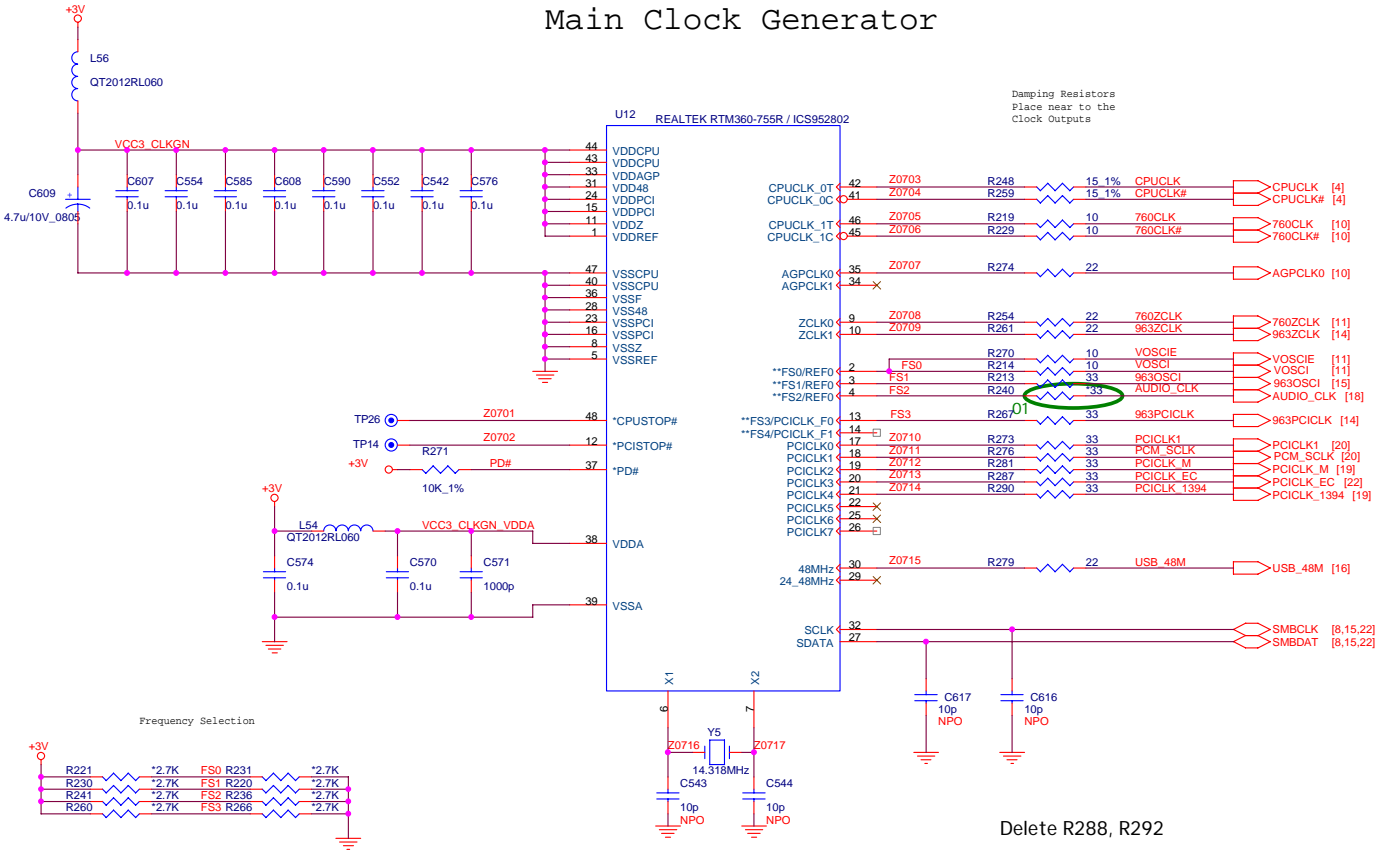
Main Clock Generator

+3V
L56
QT2012RL060
VCC3_CLKGN
C609
4.7u/10V_0805
C607 0.1u
C554 0.1u
C585 0.1u
C608 0.1u
C590 0.1u
C552 0.1u
C542 0.1u
C576 0.1u

U12
REALTEK RTM360-755R / ICS952802

44 VDDCPU
43 VDDCPU
33 VDDAGP
31 VDD48
24 VDDPCI
15 VDDPCI
11 VDDZ
1 VDDREF
47 VSSCPU
40 VSSCPU
36 VSSF
28 VSS48
23 VSSPCI
16 VSSPCI
8 VSSZ
5 VSSREF

TP26 Z0701 48 *CPUSTOP#
TP14 Z0702 12 *PCISTOP#
+3V R271 10K_1% PD# 37 *PD#

+3V
L54
QT2012RL060
VCC3_CLKGN_VDDA
C574 0.1u
C570 0.1u
C571 1000p
38 VDDA
39 VSSA

Damping Resistors
Place near to the
Clock Outputs

CPUCLK_0T 42 Z0703 R248 15_1% CPUCLK CPUCLK [4]
CPUCLK_0C 41 Z0704 R259 15_1% CPUCLK# CPUCLK# [4]
CPUCLK_1T 46 Z0705 R219 10 760CLK 760CLK [10]
CPUCLK_1C 45 Z0706 R229 10 760CLK# 760CLK# [10]
AGPCLK0 35 Z0707 R274 22 AGPCLK0 [10]
AGPCLK1 34
ZCLK0 9 Z0708 R254 22 760ZCLK 760ZCLK [11]
ZCLK1 10 Z0709 R261 22 963ZCLK 963ZCLK [14]
R270 10 VOSCIE VOSCIE [11]
**FS0/REF0 2 FS0 R214 10 VOSCI VOSCI [11]
**FS1/REF0 3 FS1 R213 33 963OSCI 963OSCI [15]
**FS2/REF0 4 FS2 R240 33 AUDIO_CLK AUDIO_CLK [18]
01
**FS3/PCICLK_F0 13 FS3 R267 33 963PCICLK 963PCICLK [14]
**FS4/PCICLK_F1 14
PCICLK0 17 Z0710 R273 33 PCICLK1 PCICLK1 [20]
PCICLK1 18 Z0711 R276 33 PCM_SCLK PCM_SCLK [20]
PCICLK2 19 Z0712 R281 33 PCICLK_M PCICLK_M [19]
PCICLK3 20 Z0713 R287 33 PCICLK_EC PCICLK_EC [22]
PCICLK4 21 Z0714 R290 33 PCICLK_1394 PCICLK_1394 [19]
PCICLK5 22
PCICLK6 25
PCICLK7 26
48MHz 30 Z0715 R279 22 USB_48M USB_48M [16]
24_48MHz 29
SCLK 32 SMBCLK [8,15,22]
SDATA 27 SMBDAT [8,15,22]
C617 10p NPO
C616 10p NPO

X1 X2
6 7
Z0716 Y5 Z0717
14.318MHz
C543 10p NPO
C544 10p NPO

Frequency Selection
+3V
R221 *2.7K FS0 R231 *2.7K
R230 *2.7K FS1 R220 *2.7K
R241 *2.7K FS2 R236 *2.7K
R260 *2.7K FS3 R266 *2.7K

Delete R288, R292